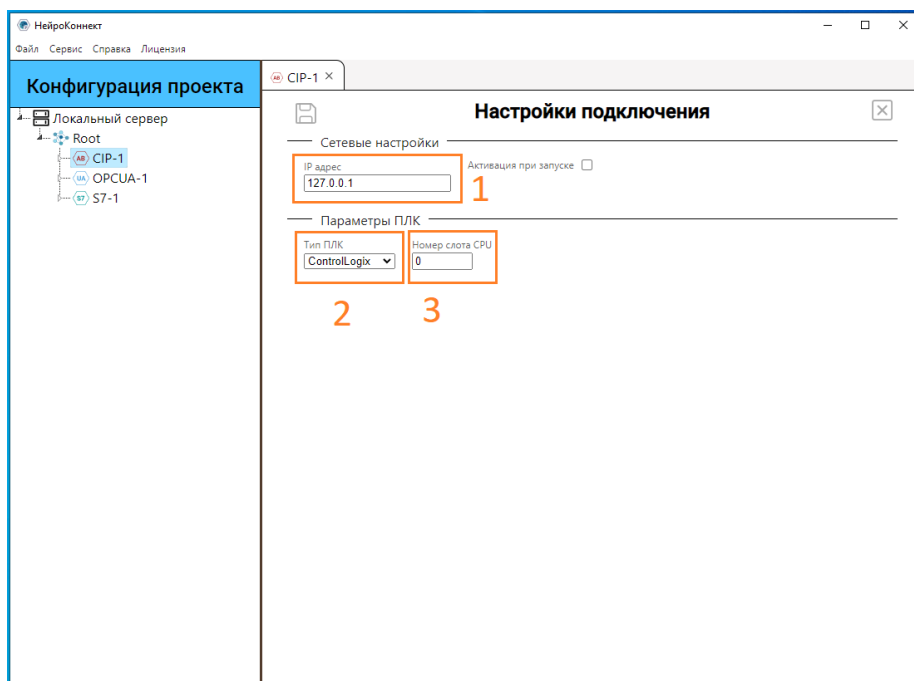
НейроКоннект

Файл Сервис Справка Лицензия

Конфигурация проекта

Локальный сервер
Root
AB CIP-1
UA OPCUA-1
S7 S7-1

AB CIP-1 ×

Настройки подключения

Сетевые настройки

IP адрес
127.0.0.1

1

Активация при запуске

Параметры ПЛК

Тип ПЛК
ControlLogix

Номер слота CPU
0

2

3